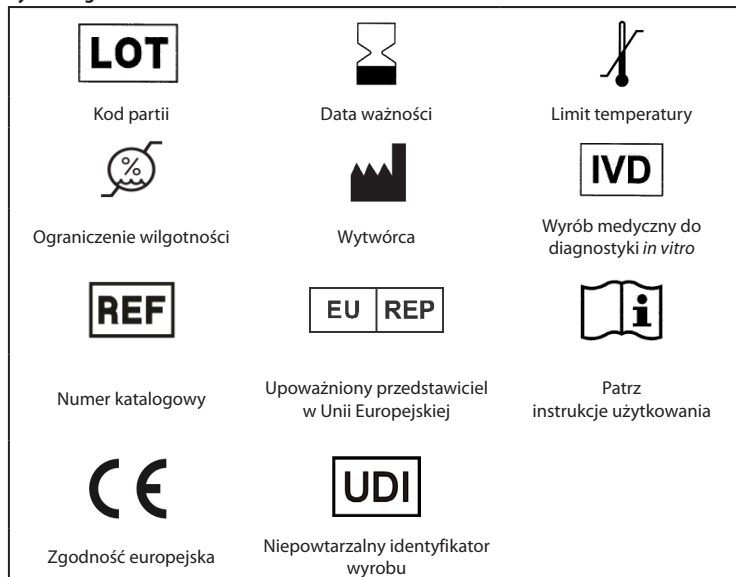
LOT
Kod partii

Data ważności

Limit temperatury

%
Ograniczenie wilgotności

Wytwórca

IVD
Wyrób medyczny do diagnostyki *in vitro*

REF
Numer katalogowy

EU REP
Upoważniony przedstawiciel w Unii Europejskiej

i
Patrz instrukcje użytkowania

CE
Zgodność europejska

UDI
Niepowtarzalny identyfikator wyrobu